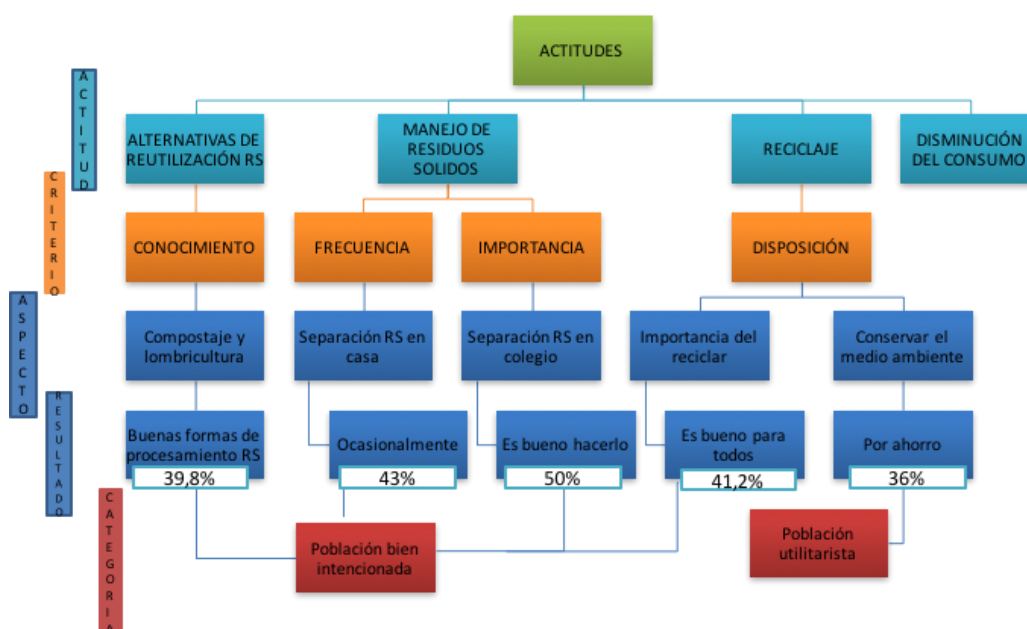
ACTITUDES

ACTITUD

CRITERIO

ASPECTO

RESULTADO

CATEGORIA

ALTERNATIVAS DE REUTILIZACIÓN RS

MANEJO DE RESIDUOS SOLIDOS

RECICLAJE

DISMINUCIÓN DEL CONSUMO

CONOCIMIENTO

FRECUENCIA

IMPORTANCIA

DISPOSICIÓN

Compostaje y lombricultura

Separación RS en casa

Separación RS en colegio

Importancia del reciclar

Conservar el medio ambiente

Buenas formas de procesamiento RS

39,8%

Ocasionalmente

43%

Es bueno hacerlo

50%

Es bueno para todos

41,2%

Por ahorro

36%

Población bien intencionada

Población utilitarista